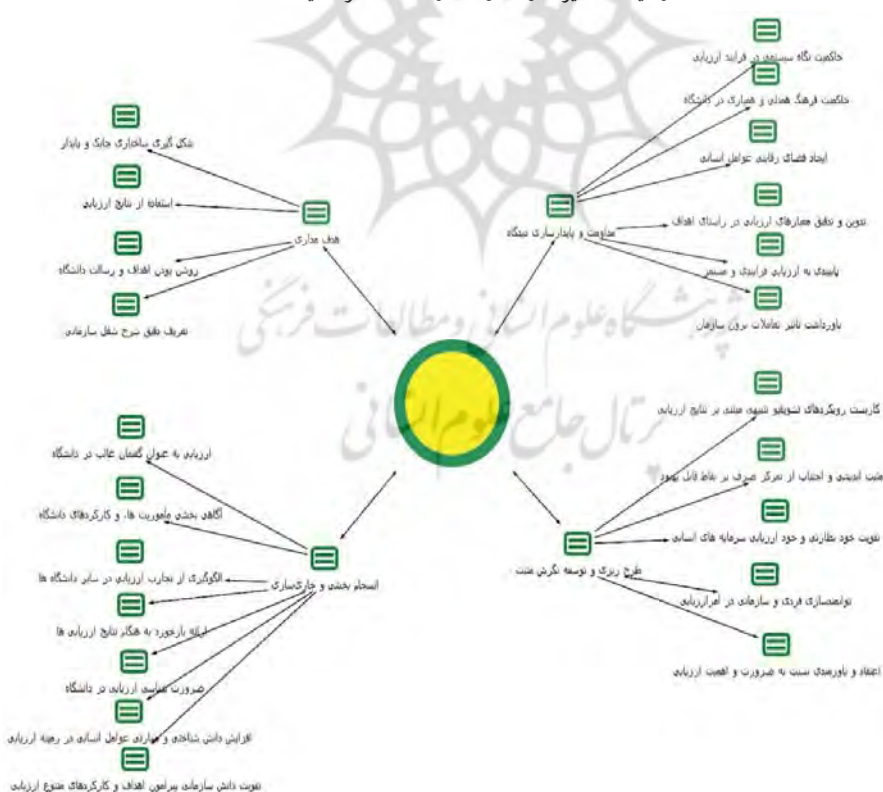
حاکمیت نگاه سیستمی در فرایند ارزیابی

حاکمیت فرهنگ همدلی و همیاری در دانشگاه

ایجاد فضای رقابتی عوامل انسانی

تدوین و تحقق معیارهای ارزیابی در راستای اهداف

مداومت و پایدارسازی نهادینگی

پایبندی به ارزیابی فرایندی و مستمر

باورداشت تاثیر تعاملات برون سازمانی

شکل گیری ساختاری چابک و پایدار

استفاده از نتایج ارزیابی

هدف مداری

روشن بودن اهداف و رسالت دانشگاه

تعریف دقیق شرح شغل سازمانی

گذار از رویکردهای تشویقی تنبیهی مبتنی بر نتایج ارزیابی

مثبت اندیشی و اجتناب از تمرکز صرف بر نقاط قابل بهبود

تقویت خود نظارتی و خود ارزیابی سرمایه های انسانی

طرح ریزی و توسعه نگرش مثبت

توانمندسازی فردی و سازمانی در امرارزیابی

اعتقاد و باورمندی نسبت به ضرورت و اهمیت ارزیابی

ارزیابی به عنوان گفتمان غالب در دانشگاه

آگاهی بخشی مأموریت ها، و کارکردهای دانشگاه

الگوگیری از تجارب ارزیابی در سایر دانشگاه ها

انسجام بخشی و جاری‌سازی

ارائه بازخورد به هنگام نتایج ارزیابی ها

ضرورت مداری ارزیابی در دانشگاه

افزایش دانش شناختی و مهارتی عوامل انسانی در زمینه ارزیابی

تقویت دانش سازمانی پیرامون اهداف و کارکردهای متنوع ارزیابی

پژوهشگاه علوم انسانی و مطالعات فرهنگی
پرتال جامع علوم انسانی